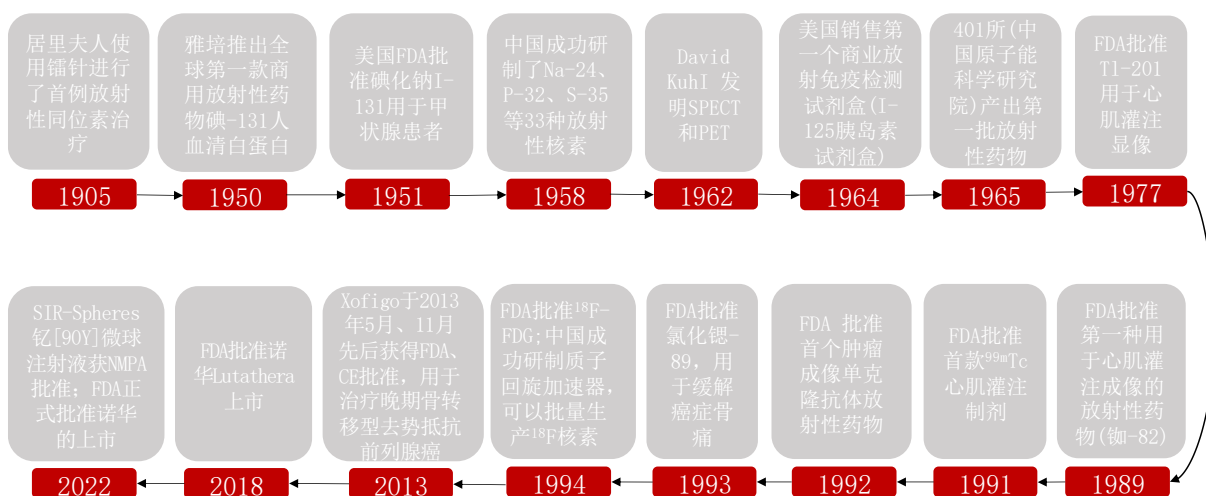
居里夫人使用镭针进行了首例放射性同位素治疗

1905

雅培推出全球第一款商用放射性药物碘-131人血清白蛋白

1950

美国FDA批准碘化钠I-131用于甲状腺患者

1951

中国成功研制了Na-24、P-32、S-35等33种放射性核素

1958

David KuhI 发明SPECT和PET

1962

美国销售第一个商业放射免疫检测试剂盒(I-125胰岛素试剂盒)

1964

401所(中国原子能科学研究院)产出第一批放射性药物

1965

FDA批准Tl-201用于心肌灌注显像

1977

FDA批准第一种用于心肌灌注成像的放射性药物(铷-82)

1989

FDA批准首款$^{99m}$Tc心肌灌注制剂

1991

FDA 批准首个肿瘤成像单克隆抗体放射性药物

1992

FDA批准氯化锶-89，用于缓解癌症骨痛

1993

FDA批准$^{18}$F-FDG;中国成功研制质子回旋加速器，可以批量生产$^{18}$F核素

1994

Xofigo于2013年5月、11月先后获得FDA、CE批准，用于治疗晚期骨转移型去势抵抗前列腺癌

2013

FDA批准诺华Lutathera上市

2018

SIR-Spheres钇[90Y]微球注射液获NMPA批准；FDA正式批准诺华的上市

2022